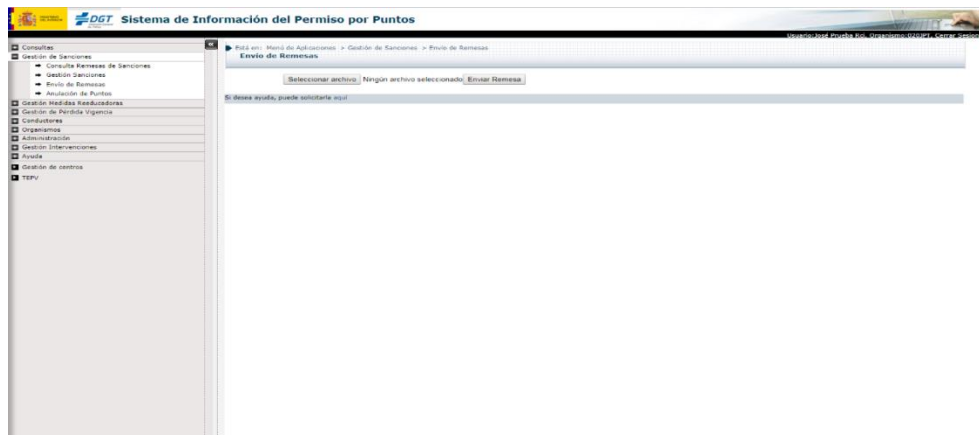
DGT Sistema de Información del Permiso por Puntos

Usuario:José Prueba Rc. Organismo:020JPT. Cerrar Sesion

Consultas
Gestión de Sanciones
Consulta Remesas de Sanciones
Gestión Sanciones
Envío de Remesas
Anulación de Puntos
Gestión Medidas Reeducadoras
Gestión de Pérdida Vigencia
Conductores
Organismos
Administración
Gestión Intervenciones
Ayuda
Gestión de centros
TEPV

Está en: Menú de Aplicaciones > Gestión de Sanciones > Envío de Remesas
Envío de Remesas

Seleccionar archivo Ningún archivo seleccionado Enviar Remesa

Si desea ayuda, puede solicitarla aquí